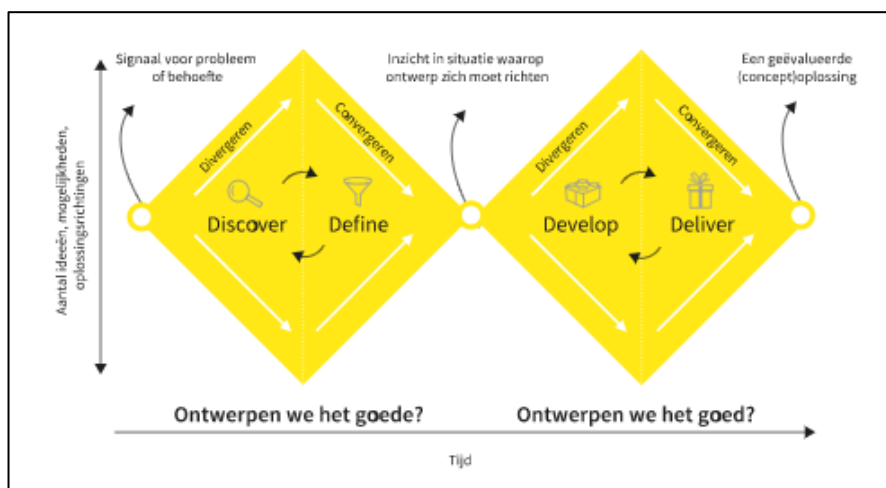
Aantal ideeën, mogelijkheden, oplossingsrichtingen

Signaal voor probleem of behoefte

Inzicht in situatie waarop ontwerp zich moet richten

Een geëvalueerde (concept)oplossing

Divergeren

Convergeren

Divergeren

Convergeren

Discover

Define

Develop

Deliver

Ontwerpen we het goede?

Ontwerpen we het goed?

Tijd